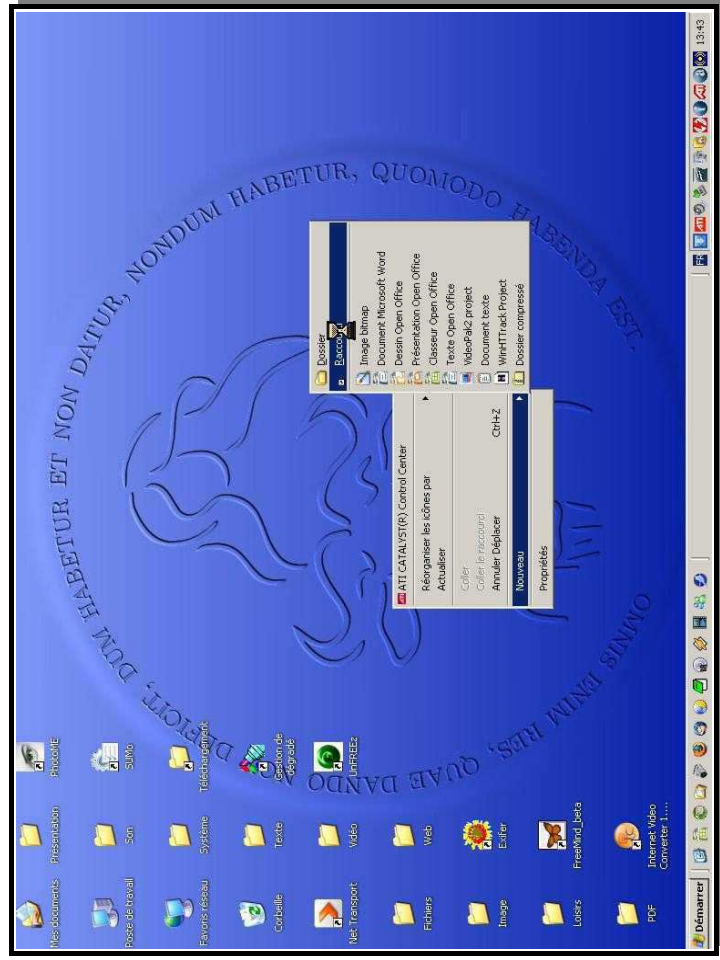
Mes documents
Présentation
PhotoFiltre
Poste de travail
Son
SUMo
Favoris réseau
Système
Téléchargement
Corbeille
Texte
Gestion de dégradé
Net Transport
Vidéo
UnFREEz
Fichiers
Web
Image
Exifer
Loisirs
FreeMind_beta
PDF
Internet Video Converter 1....

OMNIS ENIM RES, QUAE DANDO DEFICIT, DUM HABETUR ET NON DATUR, NONDUM HABETUR, QUOMODO HABENDA EST.

ATI CATALYST(R) Control Center
Réorganiser les icônes par
Actualiser
Coller
Coller le raccourci
Annuler Déplacer Ctrl+Z
Nouveau
Propriétés

Dossier
Raccourci
Image bitmap
Document Microsoft Word
Dessin Open Office
Présentation Open Office
Classeur Open Office
Texte Open Office
VideoPad2 project
Document texte
WinHTTrack Project
Dossier compressé

Démarrer
FR
13:43